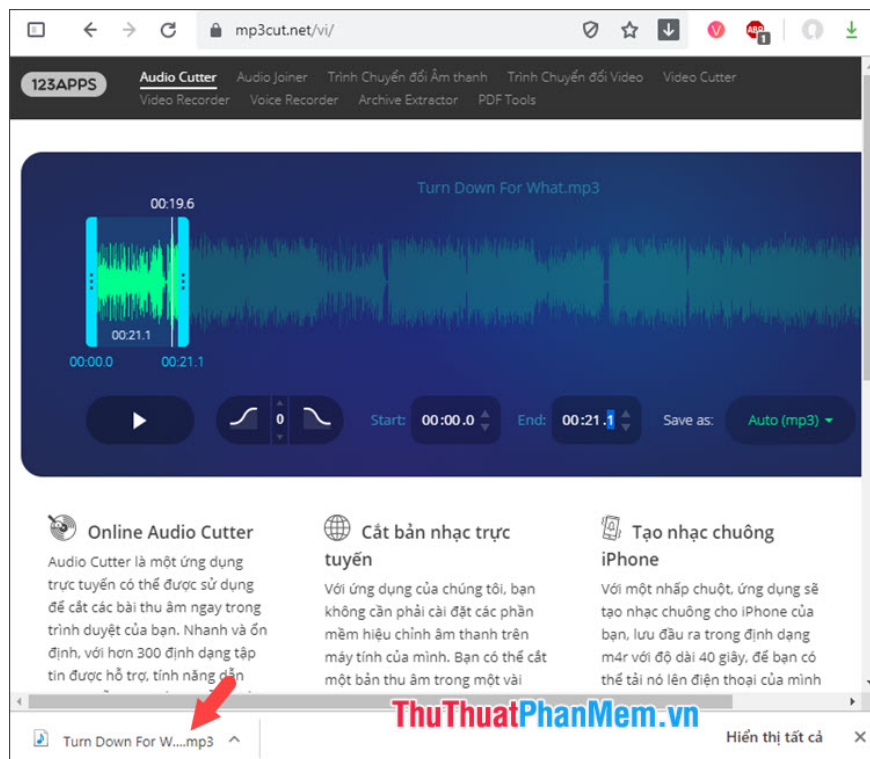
mp3cut.net/vi/

123APPS Audio Cutter Audio Joiner Trình Chuyển đổi Âm thanh Trình Chuyển đổi Video Video Cutter Video Recorder Voice Recorder Archive Extractor PDF Tools

Turn Down For What.mp3

00:19.6

00:21.1

00:00.0 00:21.1

0

Start: 00:00.0 End: 00:21.1 Save as: Auto (mp3)

Online Audio Cutter

Audio Cutter là một ứng dụng trực tuyến có thể được sử dụng để cắt các bài thu âm ngay trong trình duyệt của bạn. Nhanh và ổn định, với hơn 300 định dạng tập tin được hỗ trợ, tính năng dần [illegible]

Cắt bản nhạc trực tuyến

Với ứng dụng của chúng tôi, bạn không cần phải cài đặt các phần mềm hiệu chỉnh âm thanh trên máy tính của mình. Bạn có thể cắt một bản thu âm trong một vài

Tạo nhạc chuông iPhone

Với một nhấp chuột, ứng dụng sẽ tạo nhạc chuông cho iPhone của bạn, lưu đầu ra trong định dạng m4r với độ dài 40 giây, để bạn có thể tải nó lên điện thoại của mình

ThuThuatPhanMem.vn

Turn Down For W....mp3

Hiển thị tất cả